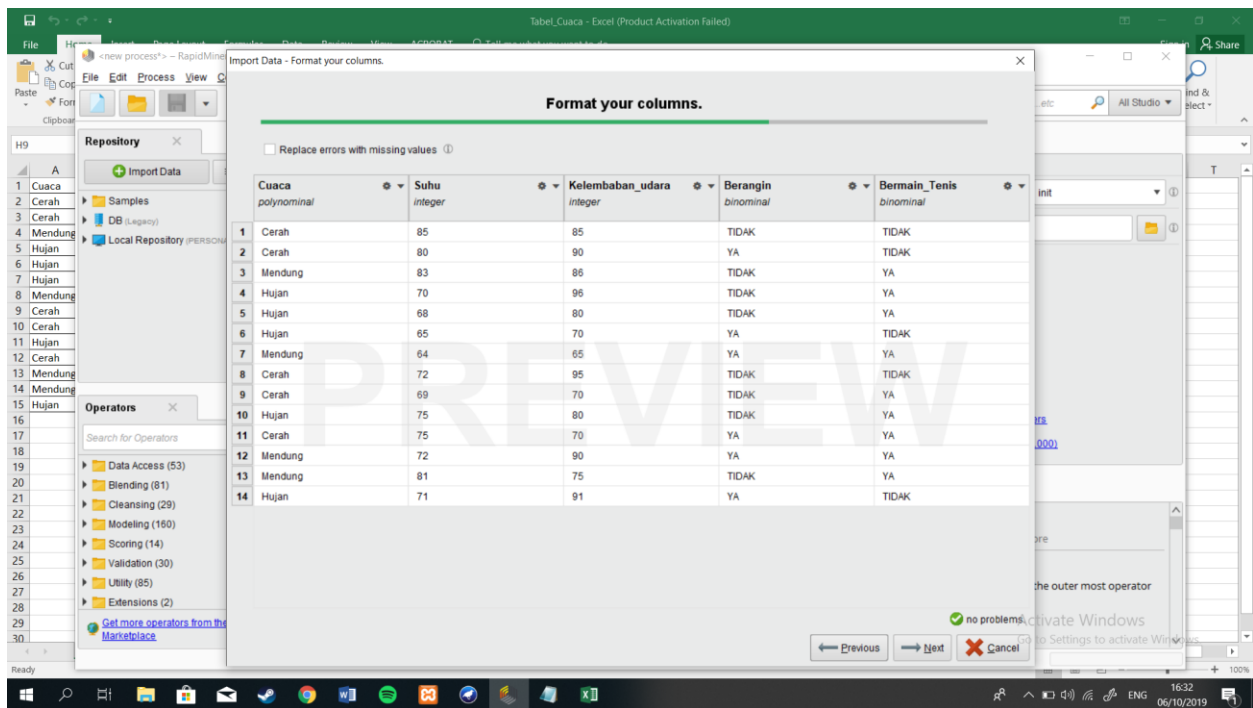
Tabel_Cuaca - Excel (Product Activation Failed)

File Home Insert Page Layout Formulas Data Review View ACROBAT Tell me what you want to do

Share

<new process*> – RapidMiner

File Edit Process View

Import Data - Format your columns.

Format your columns.

Replace errors with missing values

| | Cuaca polynominal | Suhu integer | Kelembaban_udara integer | Berangin binominal | Bermain_Tenis binominal |
|---|---|---|---|---|---|
| 1 | Cerah | 85 | 85 | TIDAK | TIDAK |
| 2 | Cerah | 80 | 90 | YA | TIDAK |
| 3 | Mendung | 83 | 86 | TIDAK | YA |
| 4 | Hujan | 70 | 96 | TIDAK | YA |
| 5 | Hujan | 68 | 80 | TIDAK | YA |
| 6 | Hujan | 65 | 70 | YA | TIDAK |
| 7 | Mendung | 64 | 65 | YA | YA |
| 8 | Cerah | 72 | 95 | TIDAK | TIDAK |
| 9 | Cerah | 69 | 70 | TIDAK | YA |
| 10 | Hujan | 75 | 80 | TIDAK | YA |
| 11 | Cerah | 75 | 70 | YA | YA |
| 12 | Mendung | 72 | 90 | YA | YA |
| 13 | Mendung | 81 | 75 | TIDAK | YA |
| 14 | Hujan | 71 | 91 | YA | TIDAK |

PREVIEW

no problems

Previous Next Cancel

Repository

Import Data

Samples
DB (Legacy)
Local Repository (PERSONAL)

Operators

Search for Operators

Data Access (53)
Blending (81)
Cleansing (29)
Modeling (160)
Scoring (14)
Validation (30)
Utility (85)
Extensions (2)

Get more operators from the Marketplace

H9

| | A |
|---|---|
| 1 | Cuaca |
| 2 | Cerah |
| 3 | Cerah |
| 4 | Mendung |
| 5 | Hujan |
| 6 | Hujan |
| 7 | Hujan |
| 8 | Mendung |
| 9 | Cerah |
| 10 | Cerah |
| 11 | Hujan |
| 12 | Cerah |
| 13 | Mendung |
| 14 | Mendung |
| 15 | Hujan |

All Studio

init

the outer most operator

Activate Windows
Go to Settings to activate Windows.

Ready

100%

ENG 16:32 06/10/2019